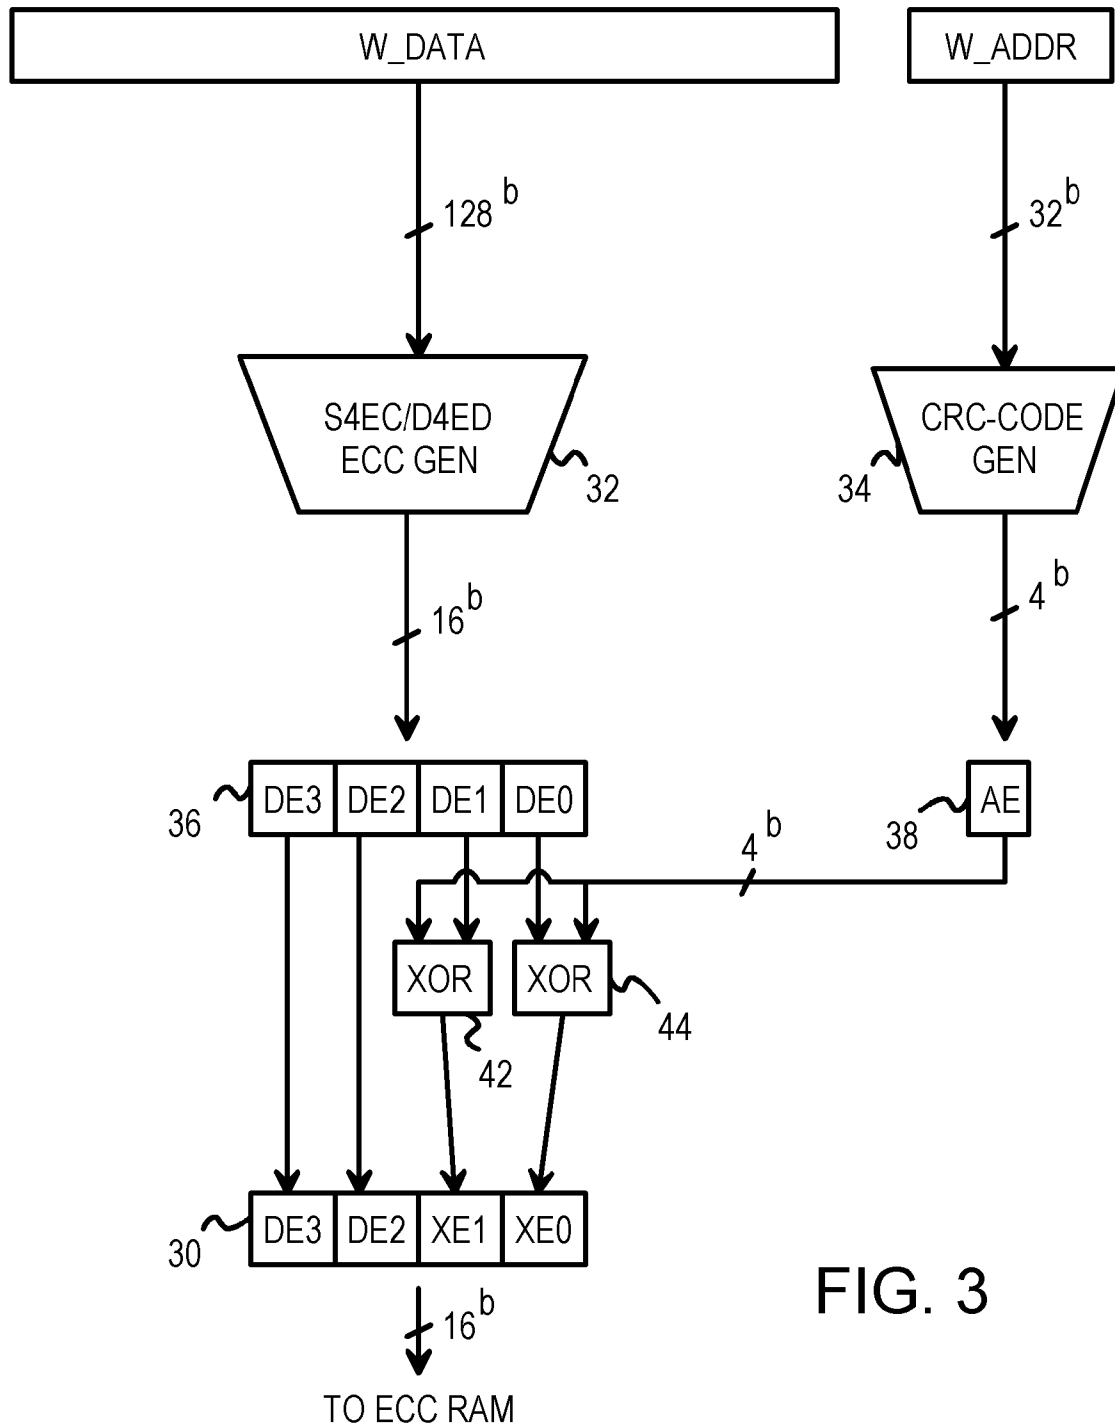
W_DATA

W_ADDR

$128^b$

$32^b$

S4EC/D4ED ECC GEN

32

CRC-CODE GEN

34

$16^b$

$4^b$

36

| DE3 | DE2 | DE1 | DE0 |
|---|---|---|---|

AE

38

$4^b$

XOR

XOR

42

44

30

| DE3 | DE2 | XE1 | XE0 |
|---|---|---|---|

$16^b$

TO ECC RAM

FIG. 3